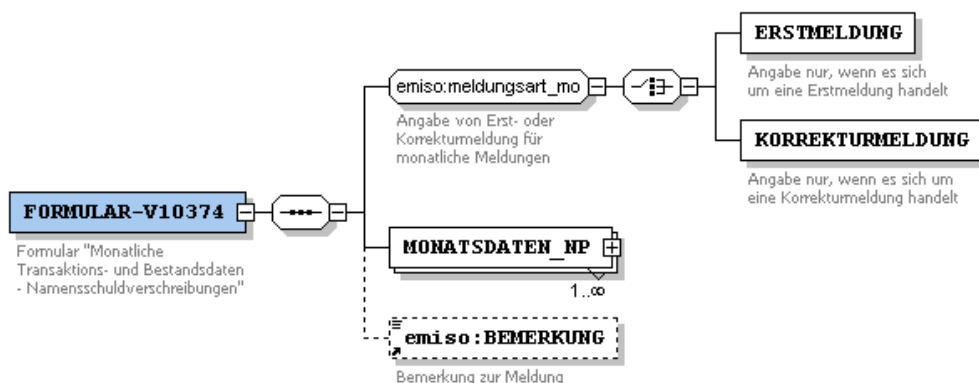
FORMULAR-V10374

Formular "Monatliche Transaktions- und Bestandsdaten - Namensschuldverschreibungen"

emiso:meldungsart_mo

Angabe von Erst- oder Korrekturmeldung für monatliche Meldungen

ERSTMELDUNG

Angabe nur, wenn es sich um eine Erstmeldung handelt

KORREKTURMELDUNG

Angabe nur, wenn es sich um eine Korrekturmeldung handelt

MONATSDATEN_NP

1..∞

emiso:BEMERKUNG

Bemerkung zur Meldung